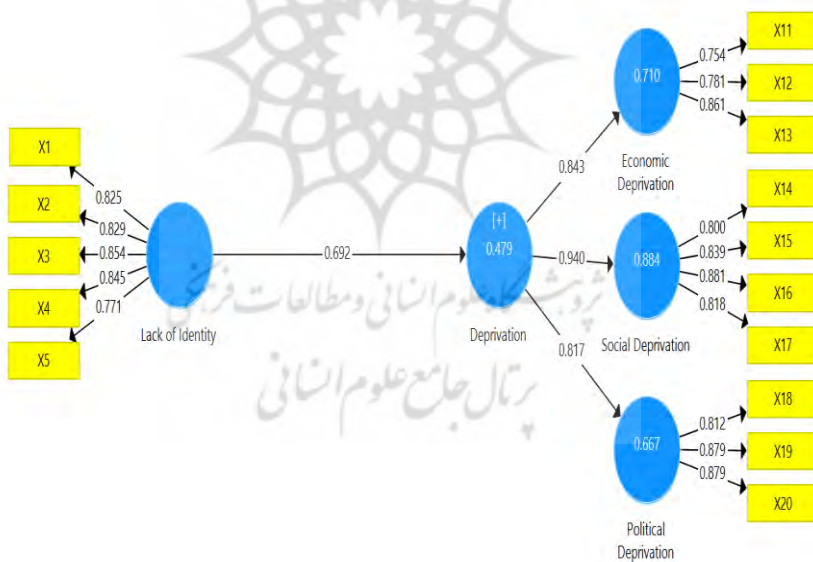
X1
X2
X3
X4
X5
0.825
0.829
0.854
0.845
0.771
Lack of Identity
0.692
[+]
0.479
Deprivation
0.843
0.940
0.817
0.710
Economic Deprivation
0.754
0.781
0.861
X11
X12
X13
0.884
Social Deprivation
0.800
0.839
0.881
0.818
X14
X15
X16
X17
0.667
Political Deprivation
0.812
0.879
0.879
X18
X19
X20
پژوهشگاه علوم انسانی و مطالعات فرهنگی
پرتال جامع علوم انسانی